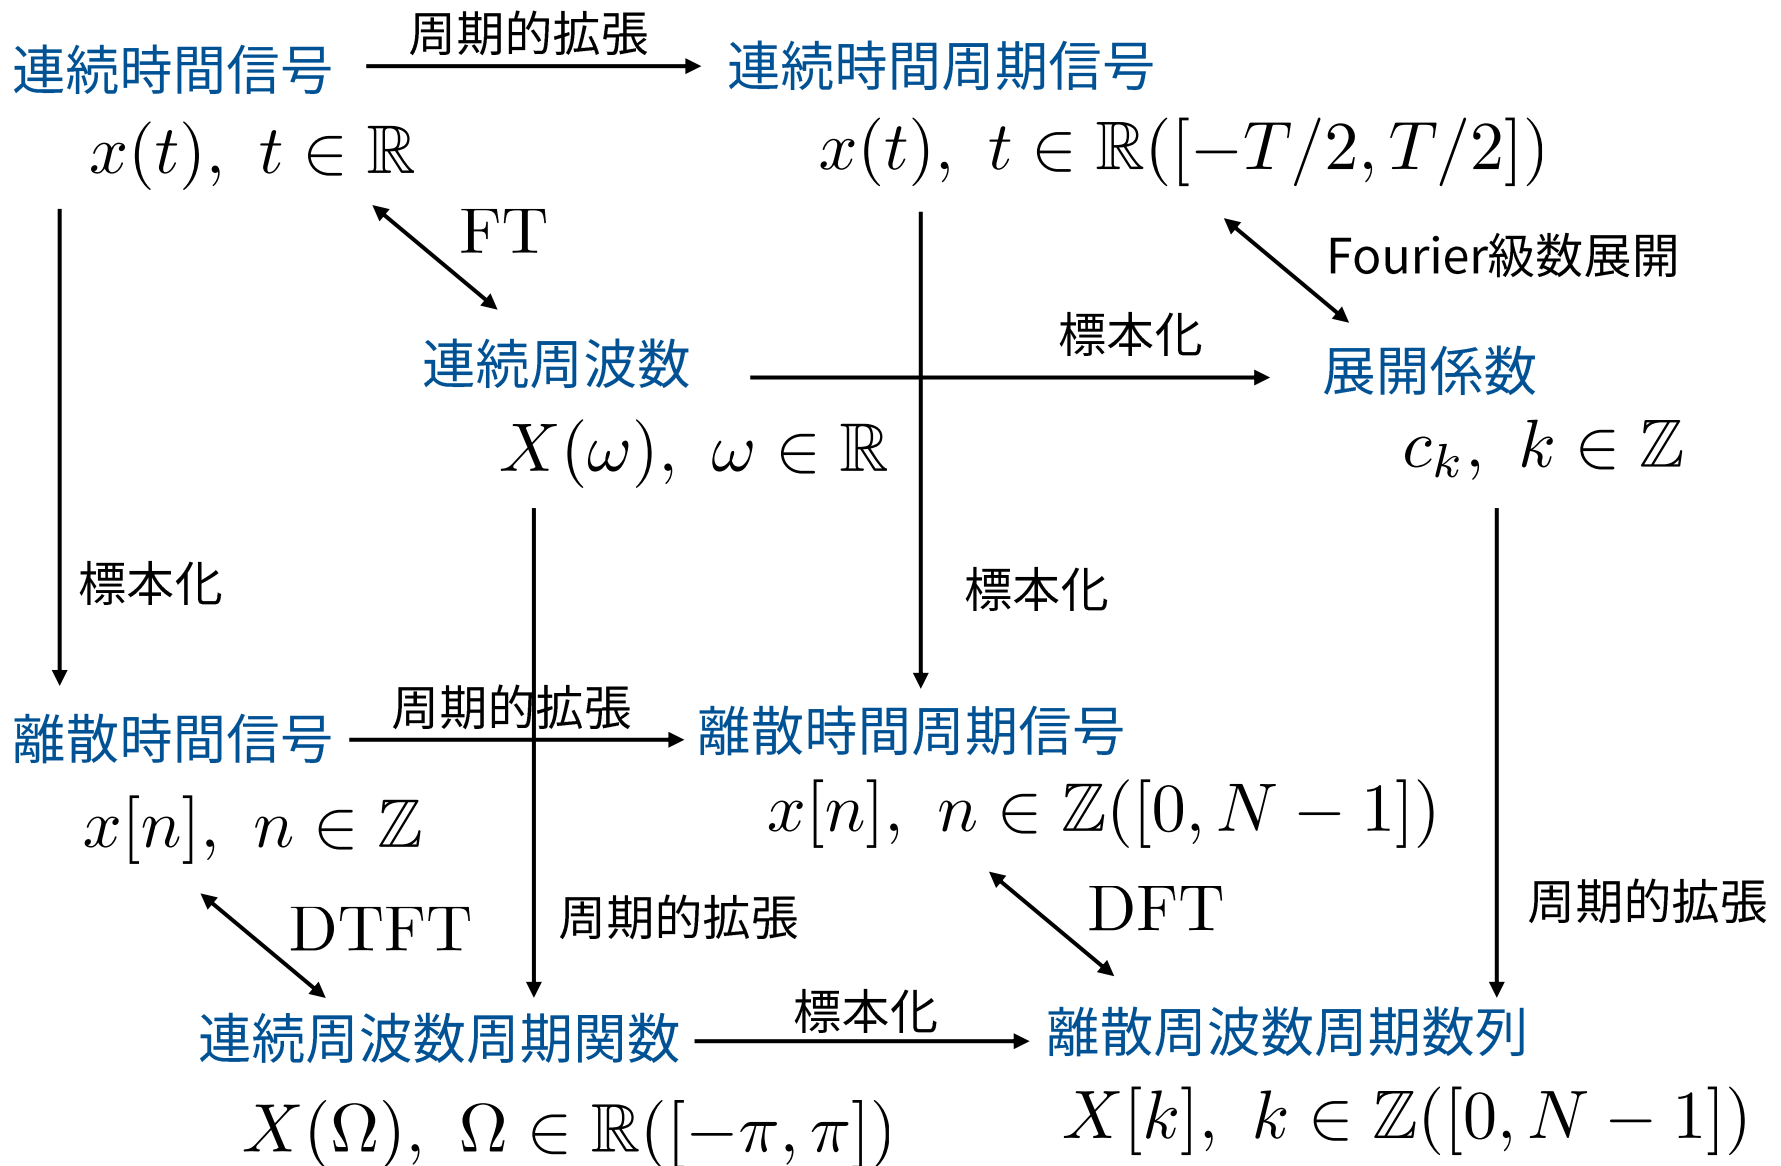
連続時間信号 周期的拡張 連続時間周期信号

$x(t),\ t \in \mathbb{R}$

$x(t),\ t \in \mathbb{R}([-T/2, T/2])$

FT

Fourier級数展開

標本化

連続周波数

展開係数

$X(\omega),\ \omega \in \mathbb{R}$

$c_k,\ k \in \mathbb{Z}$

標本化

標本化

離散時間信号 周期的拡張 離散時間周期信号

$x[n],\ n \in \mathbb{Z}$

$x[n],\ n \in \mathbb{Z}([0, N-1])$

DTFT

周期的拡張

DFT

周期的拡張

連続周波数周期関数 標本化 離散周波数周期数列

$X(\Omega),\ \Omega \in \mathbb{R}([-\pi, \pi])$

$X[k],\ k \in \mathbb{Z}([0, N-1])$